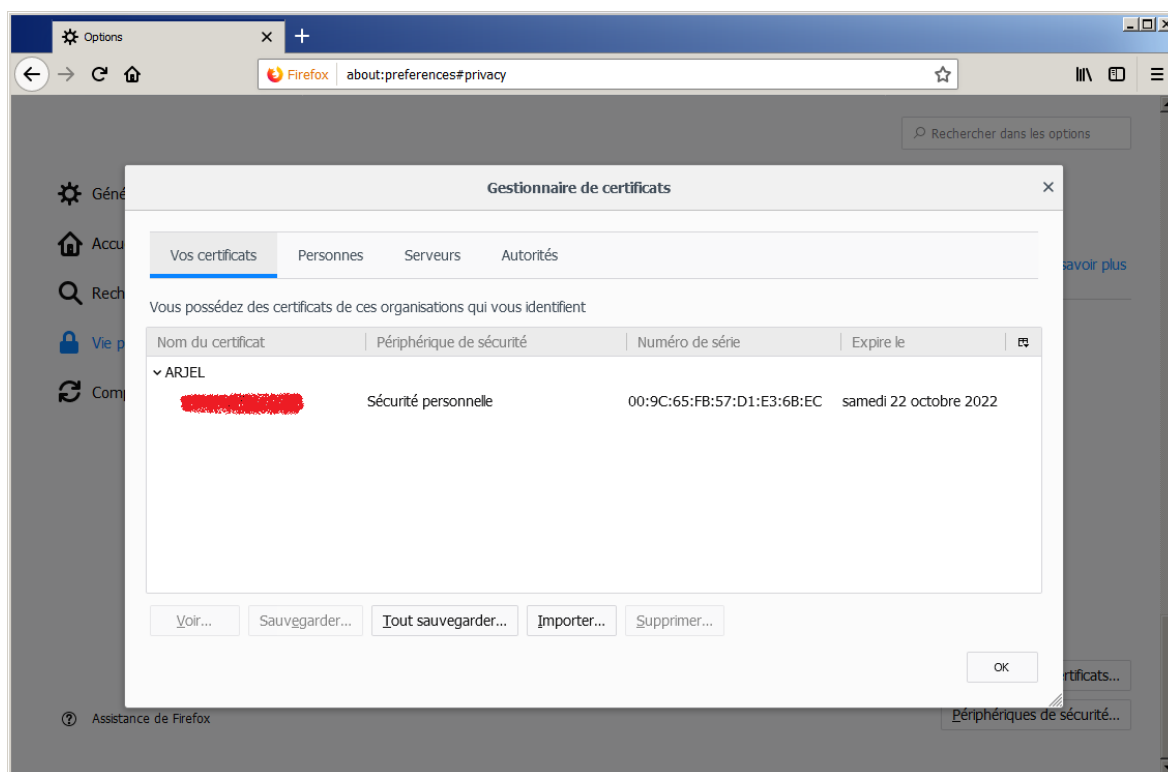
Options

Firefox about:preferences#privacy

Rechercher dans les options

Géné

Accu

Rech

Vie p

Comp

savoir plus

Gestionnaire de certificats

Vos certificats | Personnes | Serveurs | Autorités

Vous possédez des certificats de ces organisations qui vous identifient

| Nom du certificat | Périphérique de sécurité | Numéro de série | Expire le |
|---|---|---|---|
| ARJEL | | | |
| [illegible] | Sécurité personnelle | 00:9C:65:FB:57:D1:E3:6B:EC | samedi 22 octobre 2022 |

Voir... Sauvegarder... Tout sauvegarder... Importer... Supprimer...

OK

rtificats...

Assistance de Firefox

Périphériques de sécurité...